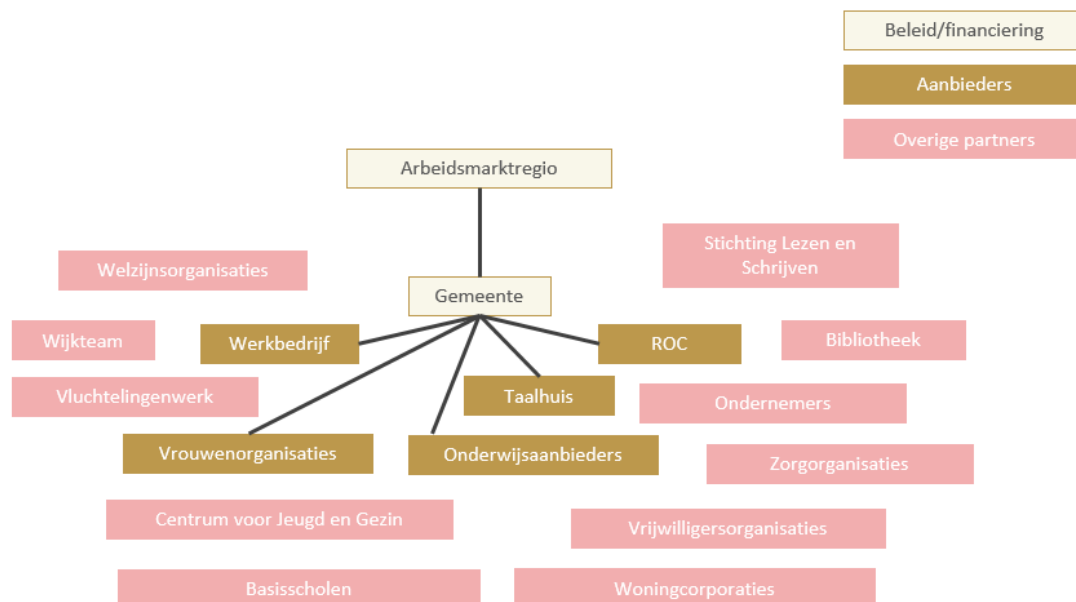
Beleid/financiering

Aanbieders

Overige partners

Arbeidsmarktregio

Stichting Lezen en Schrijven

Welzijnsorganisaties

Gemeente

Wijkteam

Werkbedrijf

ROC

Bibliotheek

Vluchtelingenwerk

Taalhuis

Ondernemers

Vrouwenorganisaties

Onderwijsaanbieders

Zorgorganisaties

Centrum voor Jeugd en Gezin

Vrijwilligersorganisaties

Basisscholen

Woningcorporaties